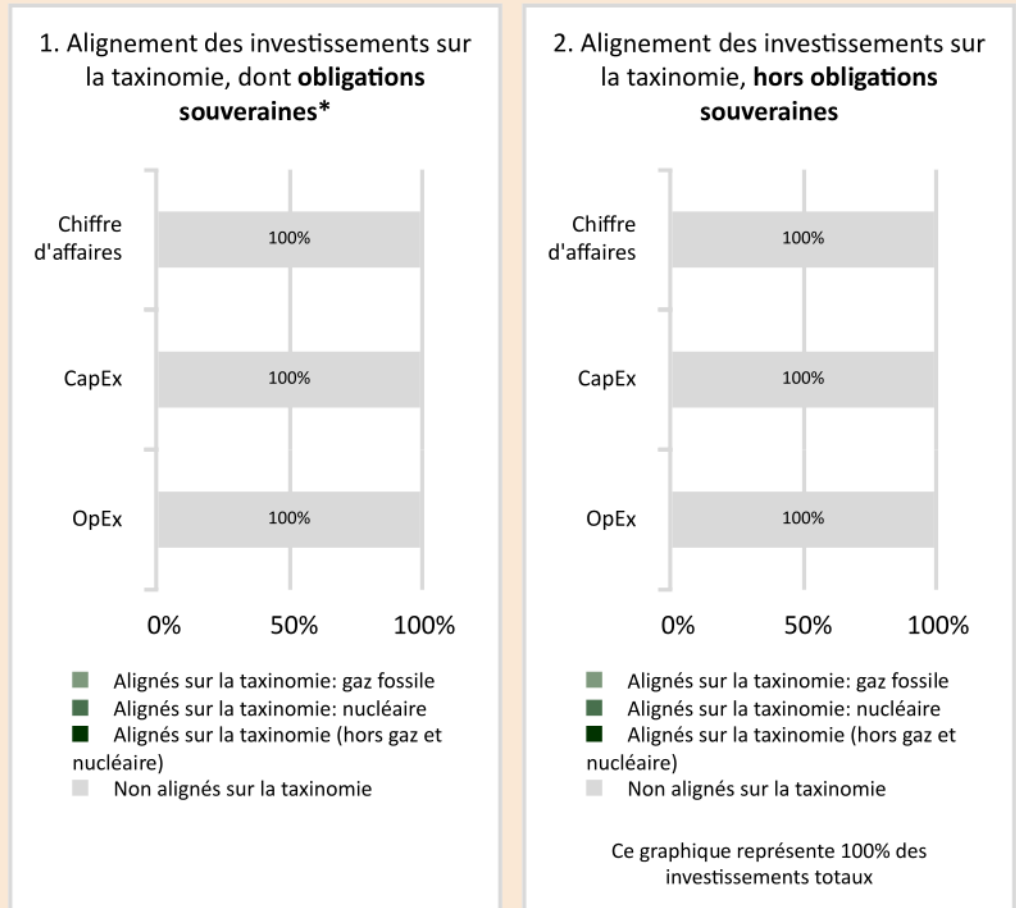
1. Alignement des investissements sur la taxinomie, dont **obligations souveraines***

Chiffre d'affaires
100%

CapEx
100%

OpEx
100%

0%
50%
100%

Alignés sur la taxinomie: gaz fossile
Alignés sur la taxinomie: nucléaire
Alignés sur la taxinomie (hors gaz et nucléaire)
Non alignés sur la taxinomie

2. Alignement des investissements sur la taxinomie, **hors obligations souveraines**

Chiffre d'affaires
100%

CapEx
100%

OpEx
100%

0%
50%
100%

Alignés sur la taxinomie: gaz fossile
Alignés sur la taxinomie: nucléaire
Alignés sur la taxinomie (hors gaz et nucléaire)
Non alignés sur la taxinomie

Ce graphique représente 100% des investissements totaux